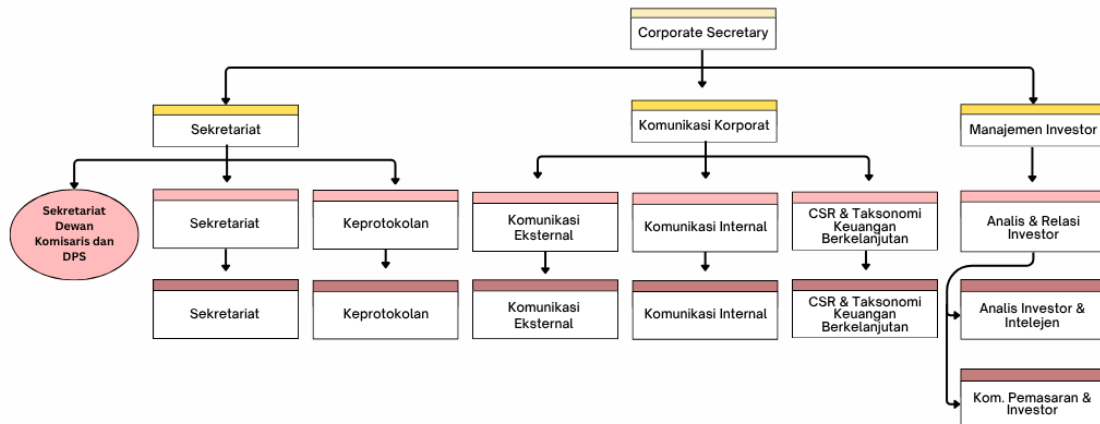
Corporate Secretary

Sekretariat

Komunikasi Korporat

Manajemen Investor

Sekretariat Dewan Komisaris dan DPS

Sekretariat

Keprotokolan

Komunikasi Eksternal

Komunikasi Internal

CSR & Taksonomi Keuangan Berkelanjutan

Analis & Relasi Investor

Sekretariat

Keprotokolan

Komunikasi Eksternal

Komunikasi Internal

CSR & Taksonomi Keuangan Berkelanjutan

Analis Investor & Intelejen

Kom. Pemasaran & Investor